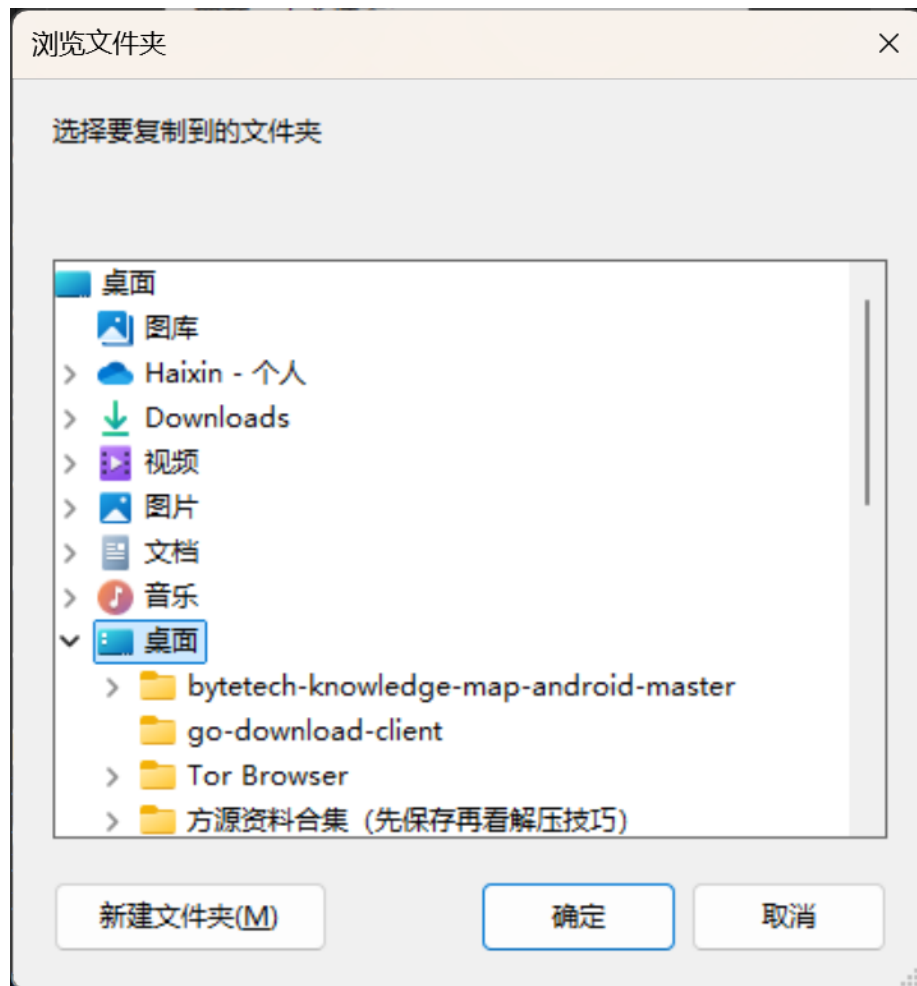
浏览文件夹

选择要复制到的文件夹

桌面
图库
Haixin - 个人
Downloads
视频
图片
文档
音乐
桌面
bytetech-knowledge-map-android-master
go-download-client
Tor Browser
方源资料合集（先保存再看解压技巧）

新建文件夹(M)
确定
取消